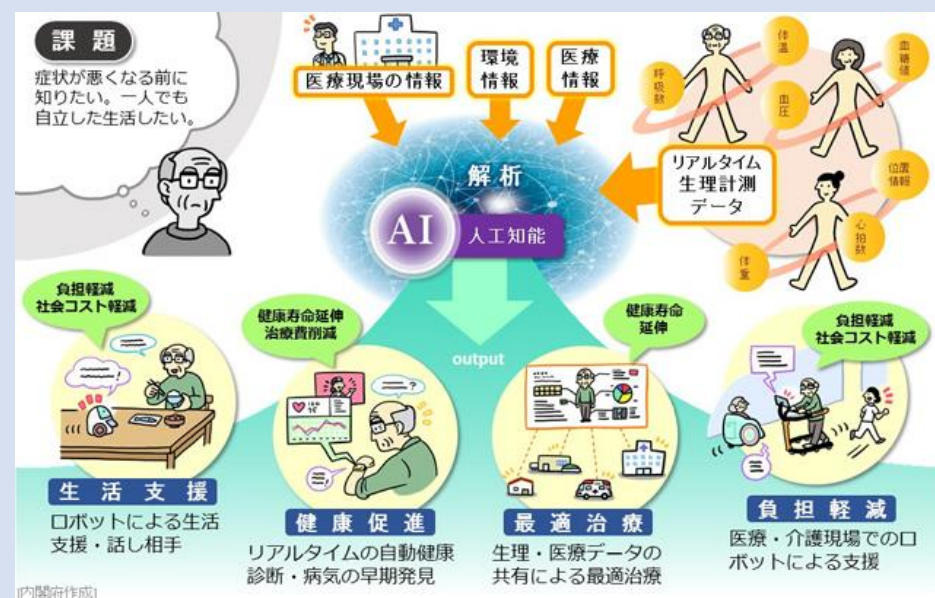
課題

症状が悪くなる前に知りたい。一人でも自立した生活したい。

医療現場の情報

環境情報

医療情報

体温

血糖値

呼吸数

血圧

位置情報

心拍数

体重

リアルタイム生理計測データ

解析

AI

人工知能

output

負担軽減
社会コスト軽減

健康寿命延伸
治療費削減

健康寿命延伸

負担軽減
社会コスト軽減

生活支援

ロボットによる生活支援・話し相手

健康促進

リアルタイムの自動健康診断・病気の早期発見

最適治療

生理・医療データの共有による最適治療

負担軽減

医療・介護現場でのロボットによる支援

[内閣府作成]